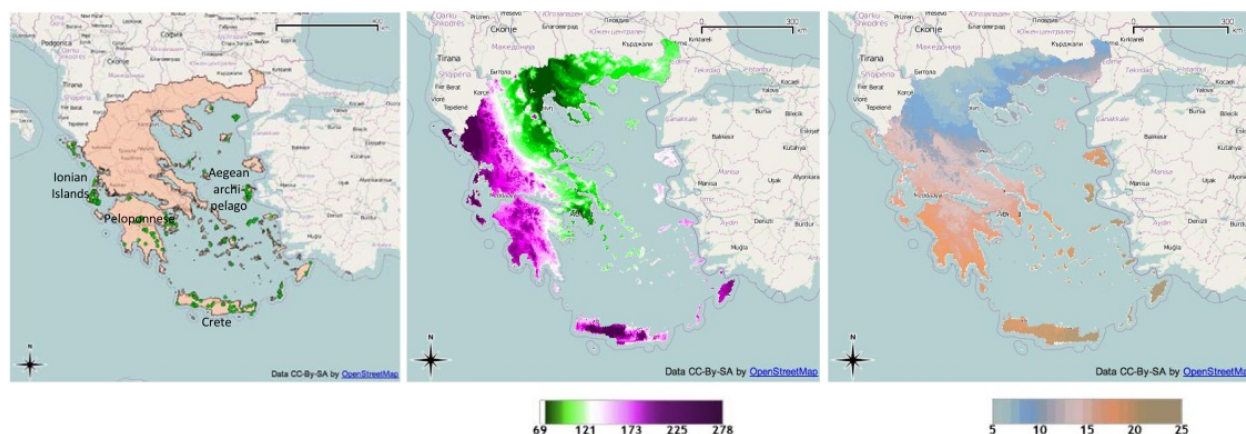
400 km
Podgorica
София
Скопје
Tirana
Ionian Islands
Aegean archipelago
Peloponnese
Crete
N
Data CC-By-SA by OpenStreetMap

0 300 km
Скопје
Tirana
Shqipëria
Битола
Korce
Vlorë
Tepelenë
Кърджали
Kırklareli
Tekirdağ
Kocaeli
Bursa
Yalova
Bilecik
Balıkesir
Kütahya
Manisa
Uşak
Afyonkarahisar
Aydın
Denizli
Muğla
N
Data CC-By-SA by OpenStreetMap

69 121 173 225 278

0 300 km
Скопје
Tirana
Македонија
Битола
Fier Berat
Vlorë
Tepelenë
Кърджали
Kırklareli
Bursa
Bilecik
Kütahya
Manisa
Uşak
Afyonkarahisar
Aydın
Denizli
Muğla
N
Data CC-By-SA by OpenStreetMap

5 10 15 20 25